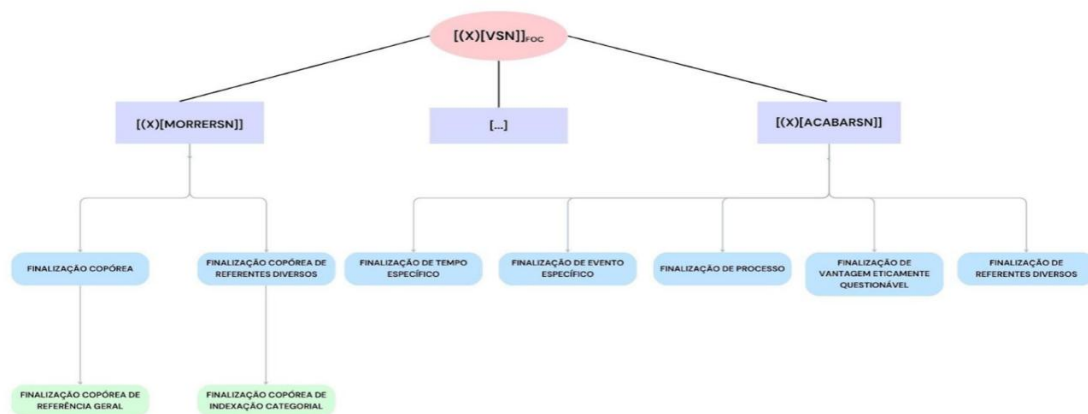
$[(X)[VSN]]_{FOC}$

[(X)[MORRERSN]]

[...]

[(X)[ACABARSN]]

FINALIZAÇÃO COPÓREA

FINALIZAÇÃO COPÓREA DE REFERENTES DIVERSOS

FINALIZAÇÃO DE TEMPO ESPECÍFICO

FINALIZAÇÃO DE EVENTO ESPECÍFICO

FINALIZAÇÃO DE PROCESSO

FINALIZAÇÃO DE VANTAGEM ETICAMENTE QUESTIONÁVEL

FINALIZAÇÃO DE REFERENTES DIVERSOS

FINALIZAÇÃO COPÓREA DE REFERÊNCIA GERAL

FINALIZAÇÃO COPÓREA DE INDEXAÇÃO CATEGORIAL